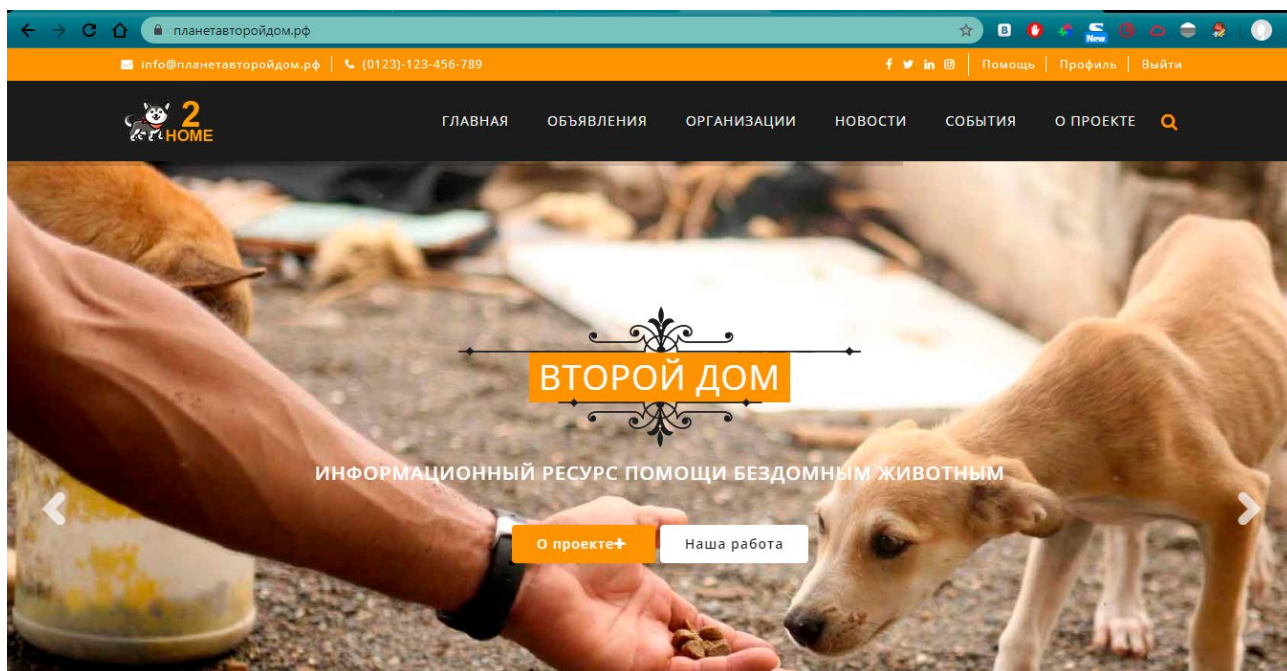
планетавторойдом.рф

info@планетавторойдом.рф | (0123)-123-456-789

Помощь | Профиль | Выйти

2 HOME

ГЛАВНАЯ ОБЪЯВЛЕНИЯ ОРГАНИЗАЦИИ НОВОСТИ СОБЫТИЯ О ПРОЕКТЕ

ВТОРОЙ ДОМ

ИНФОРМАЦИОННЫЙ РЕСУРС ПОМОЩИ БЕЗДОМНЫМ ЖИВОТНЫМ

О проекте+ Наша работа